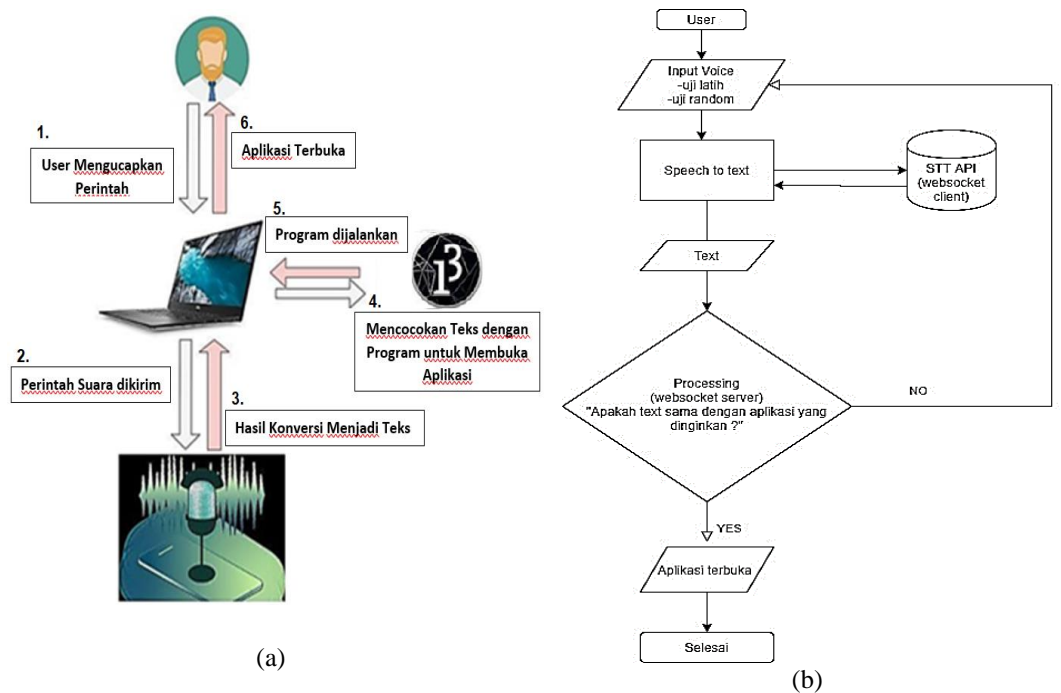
1.
User Mengucapkan Perintah

6.
Aplikasi Terbuka

5.
Program dijalankan

4.
Mencocokan Teks dengan Program untuk Membuka Aplikasi

2.
Perintah Suara dikirim

3.
Hasil Konversi Menjadi Teks

(a)

User

Input Voice
-uji latih
-uji random

Speech to text

STT API
(websocket client)

Text

Processing
(websocket server)
"Apakah text sama dengan aplikasi yang dinginkan ?"

NO

YES

Aplikasi terbuka

Selesai

(b)